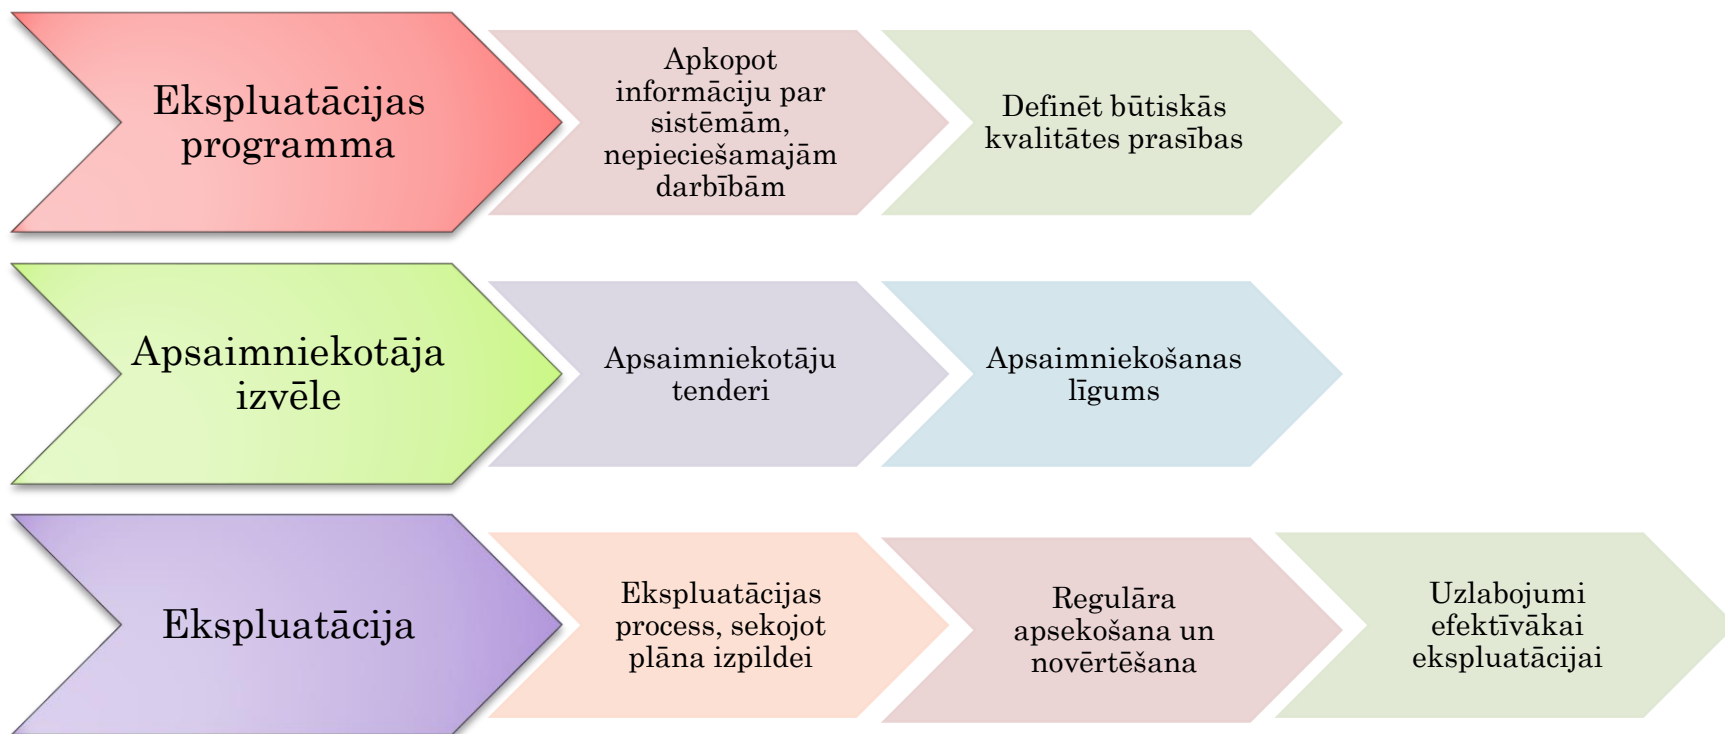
Ekspluatācijas programma

Apkopot informāciju par sistēmām, nepieciešamajām darbībām

Definēt būtiskās kvalitātes prasības

Apsaimniekotāja izvēle

Apsaimniekotāju tenderi

Apsaimniekošanas līgums

Ekspluatācija

Ekspluatācijas process, sekojot plāna izpildei

Regulāra apsekošana un novērtēšana

Uzlabojumi efektīvākai ekspluatācijai